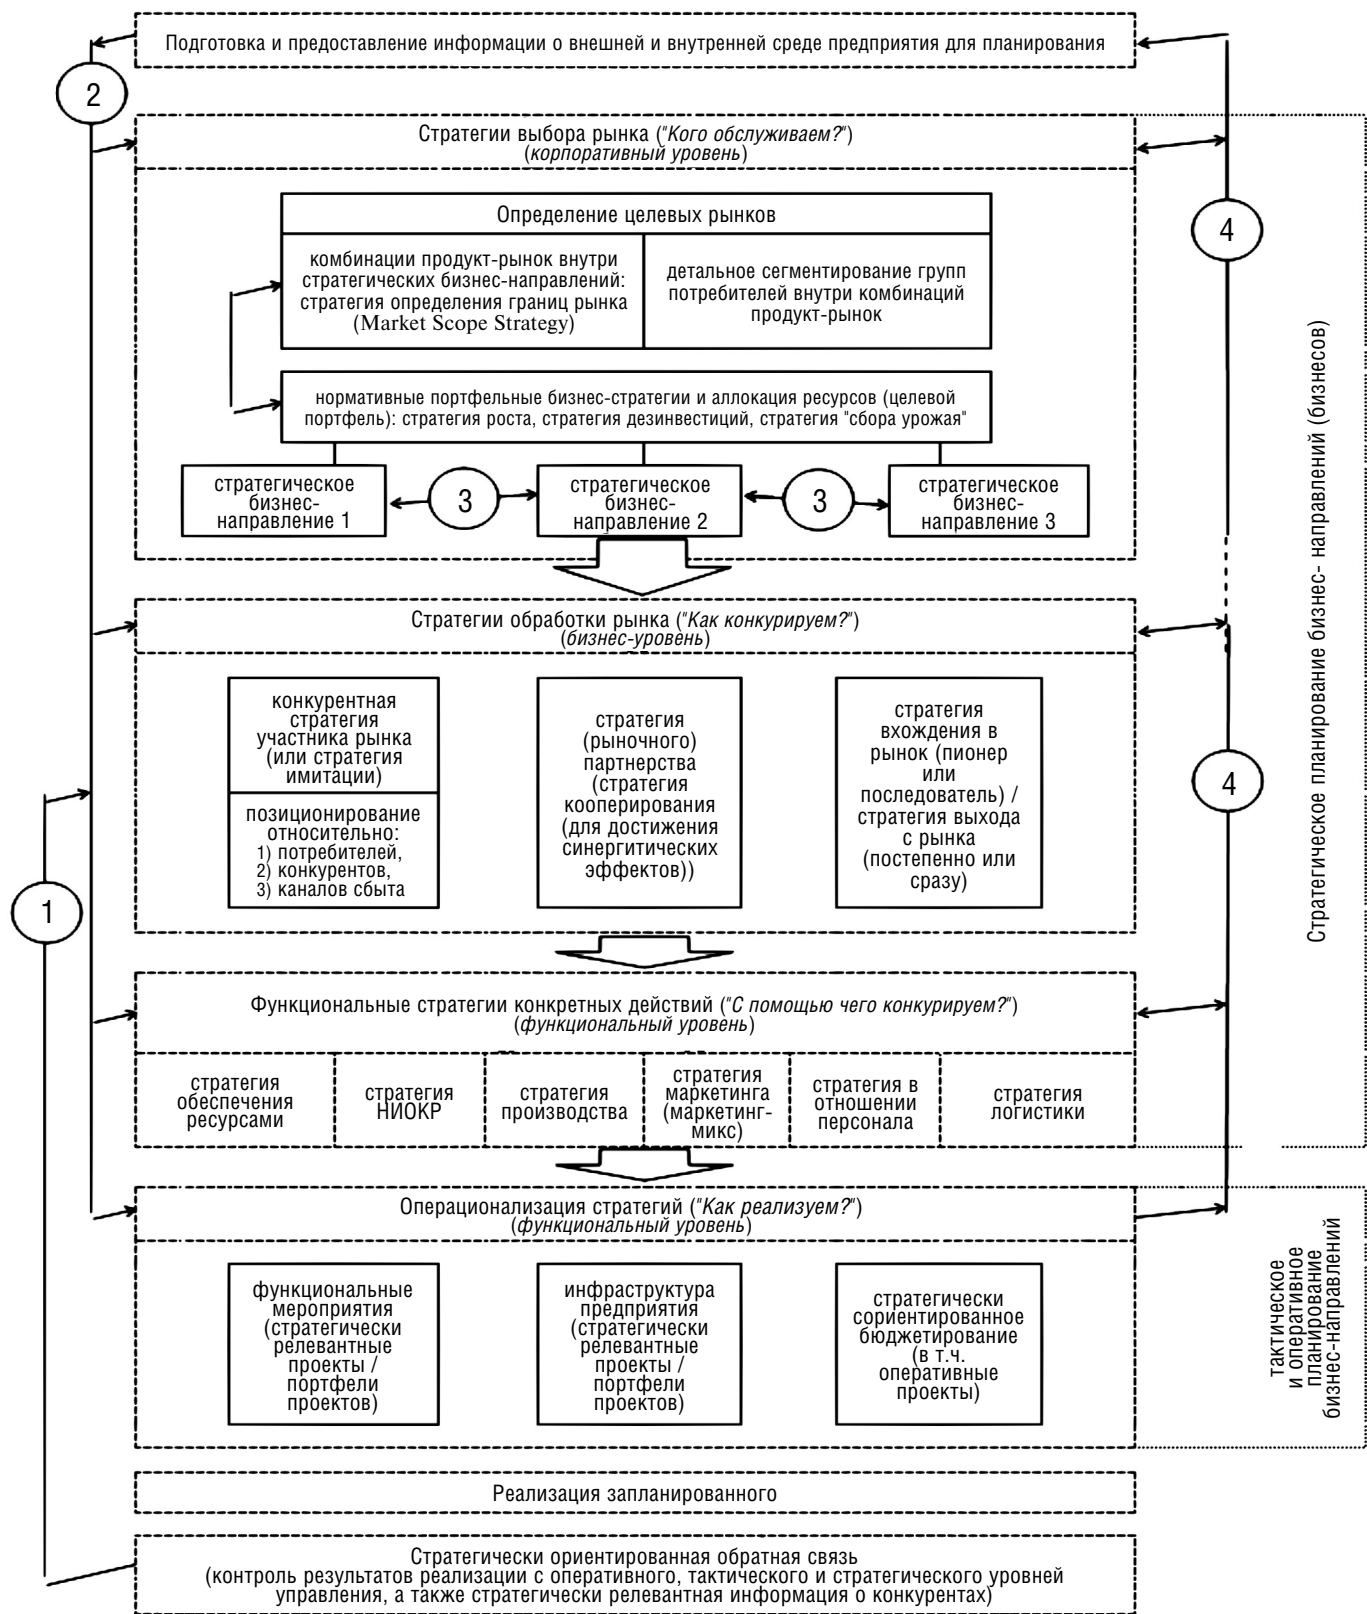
Подготовка и предоставление информации о внешней и внутренней среде предприятия для планирования

2

Стратегии выбора рынка ("*Кого обслуживаем?*")
(*корпоративный уровень*)

Определение целевых рынков

| комбинации продукт-рынок внутри стратегических бизнес-направлений: стратегия определения границ рынка (Market Scope Strategy) | детальное сегментирование групп потребителей внутри комбинаций продукт-рынок |
|---|---|

нормативные портфельные бизнес-стратегии и аллокация ресурсов (целевой портфель): стратегия роста, стратегия дезинвестиций, стратегия "сбора урожая"

стратегическое бизнес-направление 1

3

стратегическое бизнес-направление 2

3

стратегическое бизнес-направление 3

4

Стратегии обработки рынка ("*Как конкурируем?*")
(*бизнес-уровень*)

конкурентная стратегия участника рынка (или стратегия имитации)

позиционирование относительно:
1) потребителей,
2) конкурентов,
3) каналов сбыта

стратегия (рыночного) партнерства (стратегия кооперирования (для достижения синергитических эффектов))

стратегия вхождения в рынок (пионер или последователь) / стратегия выхода с рынка (постепенно или сразу)

4

1

Функциональные стратегии конкретных действий ("*С помощью чего конкурируем?*")
(*функциональный уровень*)

| стратегия обеспечения ресурсами | стратегия НИОКР | стратегия производства | стратегия маркетинга (маркетинг-микс) | стратегия в отношении персонала | стратегия логистики |
|---|---|---|---|---|---|

Стратегическое планирование бизнес- направлений (бизнесов)

Операционализация стратегий ("*Как реализуем?*")
(*функциональный уровень*)

функциональные мероприятия (стратегически релевантные проекты / портфели проектов)

инфраструктура предприятия (стратегически релевантные проекты / портфели проектов)

стратегически сориентированное бюджетирование (в т.ч. оперативные проекты)

тактическое и оперативное планирование бизнес-направлений

Реализация запланированного

Стратегически ориентированная обратная связь
(контроль результатов реализации с оперативного, тактического и стратегического уровней управления, а также стратегически релевантная информация о конкурентах)